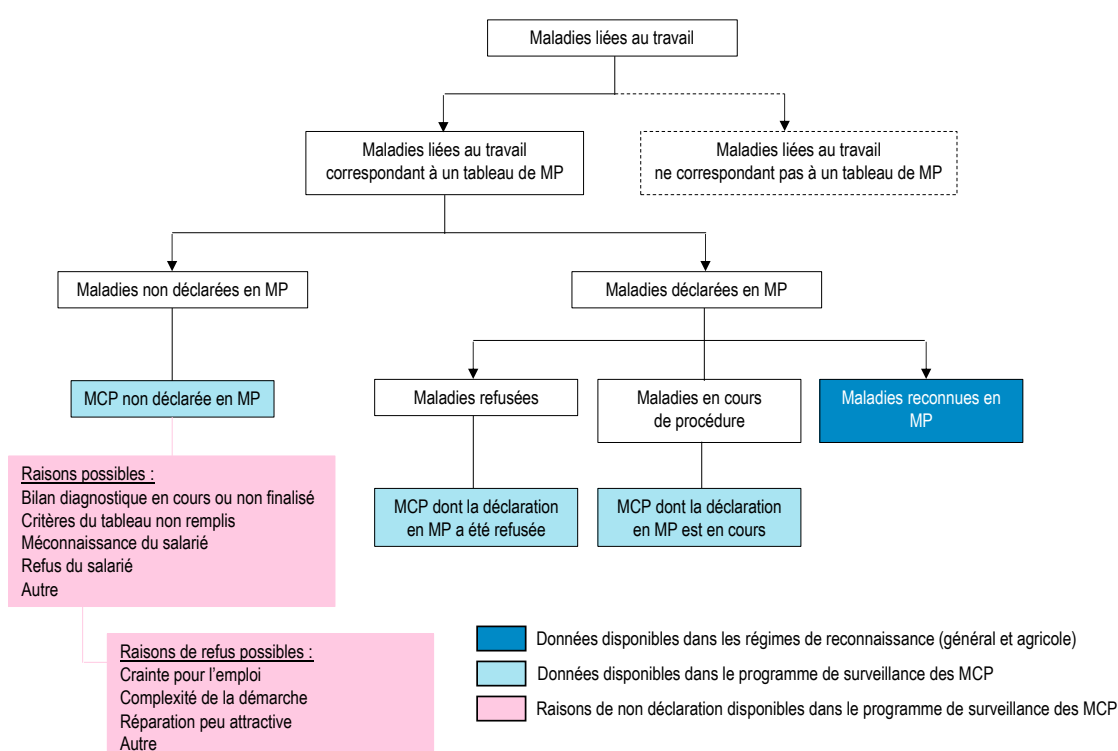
Maladies liées au travail

Maladies liées au travail correspondant à un tableau de MP

Maladies liées au travail ne correspondant pas à un tableau de MP

Maladies non déclarées en MP

Maladies déclarées en MP

MCP non déclarée en MP

Maladies refusées

Maladies en cours de procédure

Maladies reconnues en MP

MCP dont la déclaration en MP a été refusée

MCP dont la déclaration en MP est en cours

Raisons possibles :
Bilan diagnostique en cours ou non finalisé
Critères du tableau non remplis
Méconnaissance du salarié
Refus du salarié
Autre

Raisons de refus possibles :
Crainte pour l'emploi
Complexité de la démarche
Réparation peu attractive
Autre

Données disponibles dans les régimes de reconnaissance (général et agricole)

Données disponibles dans le programme de surveillance des MCP

Raisons de non déclaration disponibles dans le programme de surveillance des MCP